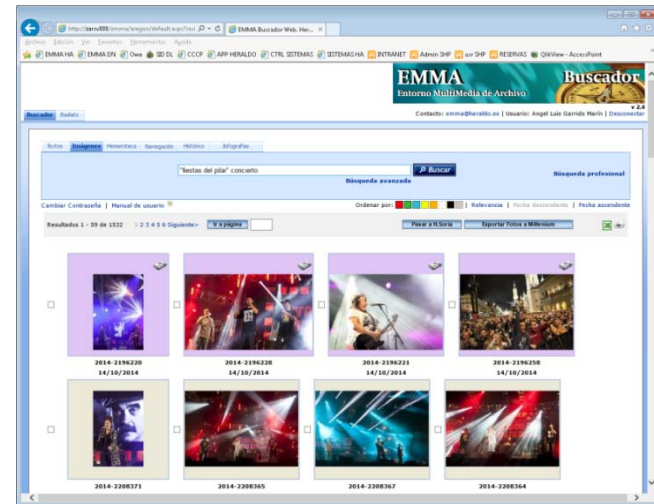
http://zaeru008/emma/elegon/default.aspx?icsi
EMMA Buscador Web. Her... ×

Archivo Edición Ver Favoritos Herramientas Ayuda

EMMA HA EMMA DN Owa SD DL CCCP APP HERALDO CTRL SISTEMAS SISTEMAS HA INTRANET Admin SHP scr SHP RESERVAS QlikView - AccessPoint

EMMA
Entorno MultiMedia de Archivo
Buscador
v 2.4
Contacto: emma@heraldo.es | Usuario: Angel Luis Garrido Marín | Desconectar

Buscador Bazets

Textos Imágenes Hemeroteca Navegación Histórico Infografías

"fiestas del pilar" concierto
Buscar
Búsqueda avanzada
Búsqueda profesional

Cambiar Contraseña | Manual de usuario
Ordenar por: | Relevancia | Fecha descendente | Fecha ascendente

Resultados 1 - 59 de 1532 1 2 3 4 5 6 Siguiente» Ir a página
Pasar a H.Soria Exportar Fotos a Millenium

2014-2196220
14/10/2014

2014-2196228
14/10/2014

2014-2196221
14/10/2014

2014-2196258
14/10/2014

2014-2208371

2014-2208365

2014-2208367

2014-2208364